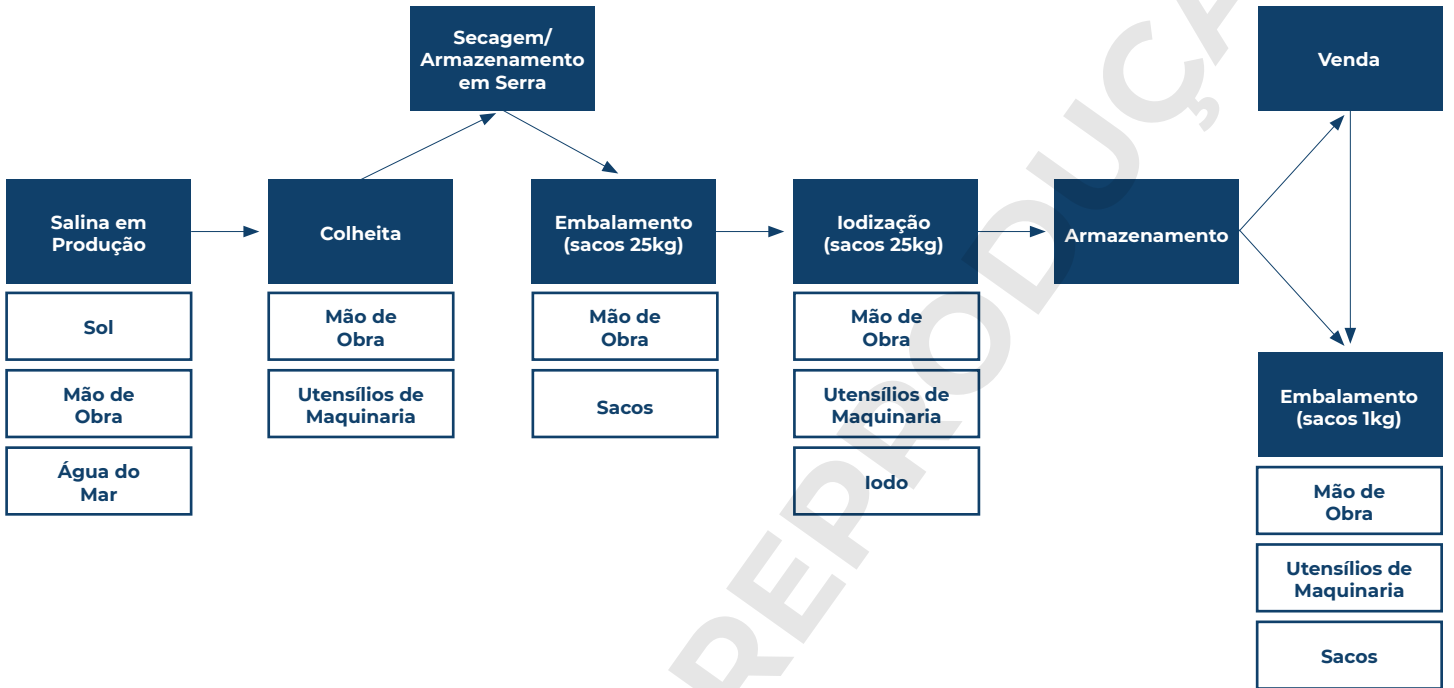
Secagem/ Armazenamento em Serra

Venda

Salina em Produção

Sol

Mão de Obra

Água do Mar

Colheita

Mão de Obra

Utensílios de Maquinaria

Embalamento (sacos 25kg)

Mão de Obra

Sacos

Iodização (sacos 25kg)

Mão de Obra

Utensílios de Maquinaria

Iodo

Armazenamento

Embalamento (sacos 1kg)

Mão de Obra

Utensílios de Maquinaria

Sacos

REPRODUÇÃ